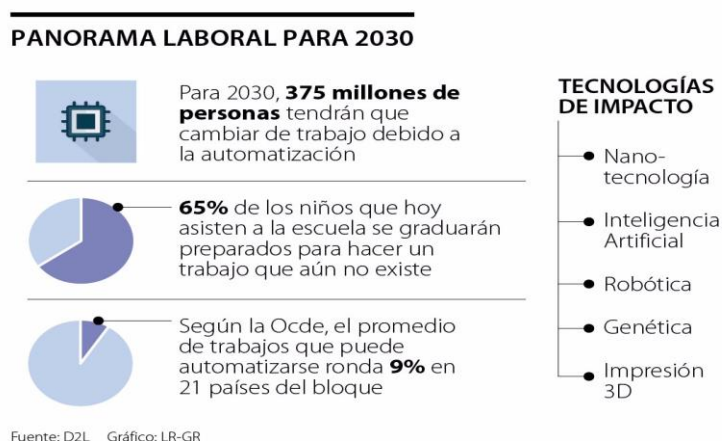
PANORAMA LABORAL PARA 2030

Para 2030, **375 millones de personas** tendrán que cambiar de trabajo debido a la automatización

**65%** de los niños que hoy asisten a la escuela se graduarán preparados para hacer un trabajo que aún no existe

Según la Ocde, el promedio de trabajos que puede automatizarse ronda **9%** en 21 países del bloque

TECNOLOGÍAS DE IMPACTO

Nanotecnología

Inteligencia Artificial

Robótica

Genética

Impresión 3D

Fuente: D2L Gráfico: LR-GR